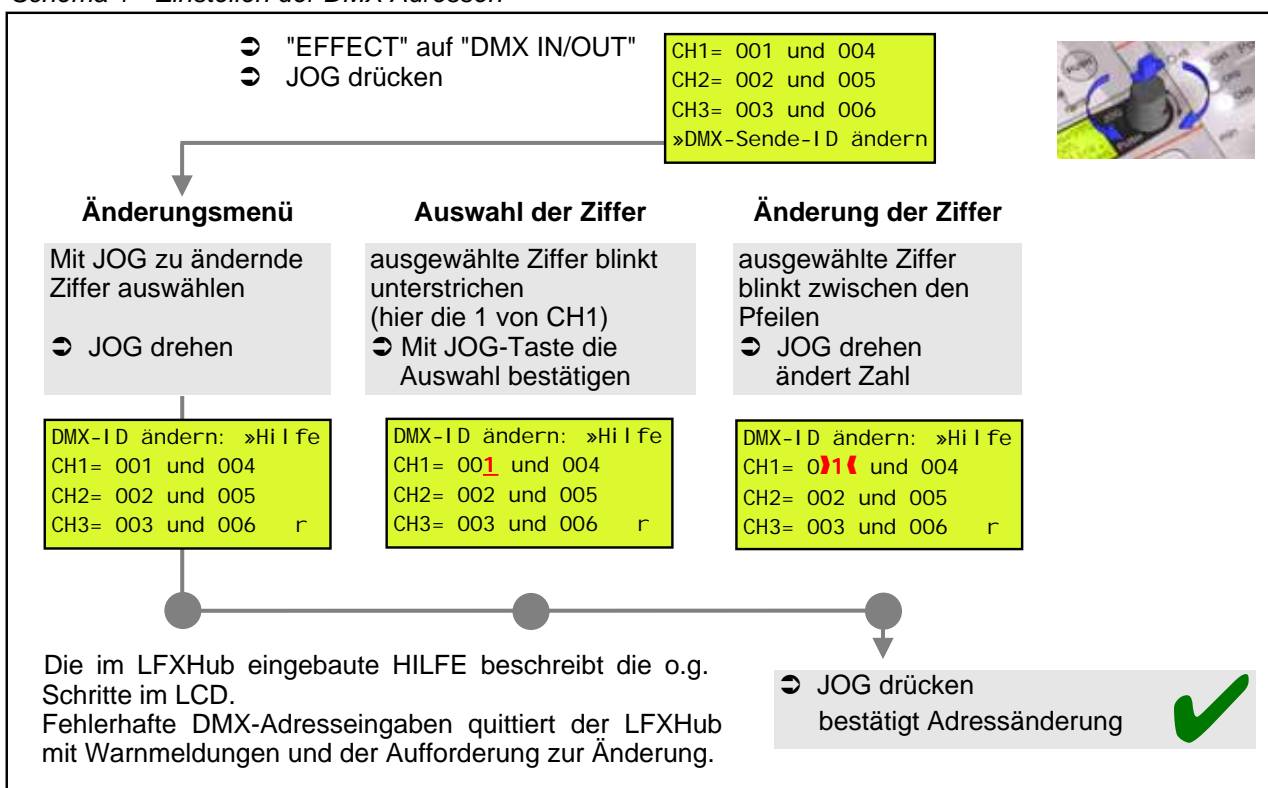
Schema 1 - Einstellen der DMX Adressen

➲ "EFFECT" auf "DMX IN/OUT"
➲ JOG drücken

CH1= 001 und 004
CH2= 002 und 005
CH3= 003 und 006
»DMX-Sende-ID ändern

**Änderungsmenü**

Mit JOG zu ändernde Ziffer auswählen

➲ JOG drehen

DMX-ID ändern: »Hilfe
CH1= 001 und 004
CH2= 002 und 005
CH3= 003 und 006 r

**Auswahl der Ziffer**

ausgewählte Ziffer blinkt unterstrichen (hier die 1 von CH1)
➲ Mit JOG-Taste die Auswahl bestätigen

DMX-ID ändern: »Hilfe
CH1= 001 und 004
CH2= 002 und 005
CH3= 003 und 006 r

**Änderung der Ziffer**

ausgewählte Ziffer blinkt zwischen den Pfeilen
➲ JOG drehen ändert Zahl

DMX-ID ändern: »Hilfe
CH1= 0»1« und 004
CH2= 002 und 005
CH3= 003 und 006 r

Die im LFXHub eingebaute HILFE beschreibt die o.g. Schritte im LCD.
Fehlerhafte DMX-Adresseingaben quittiert der LFXHub mit Warnmeldungen und der Aufforderung zur Änderung.

➲ JOG drücken bestätigt Adressänderung